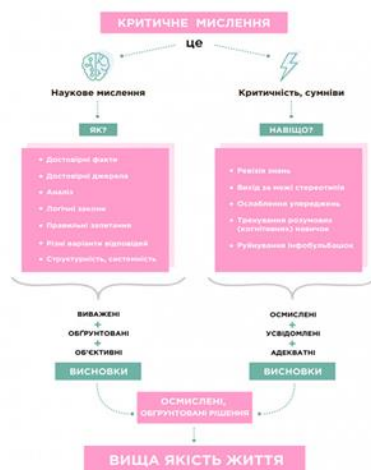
КРИТИЧНЕ МИСЛЕННЯ

це

Наукове мислення

ЯК?

• Достовірні факти
• Достовірні джерела
• Аналіз
• Логічні закони
• Правильні запитання
• Різні варіанти відповідей
• Структурність, системність

Критичність, сумніви

НАВІЩО?

• Ревізія знань
• Вихід за межі стереотипів
• Ослаблення упереджень
• Тренування розумових (когнітивних) навичок
• Руйнування інфобульбашок

ВИВАЖЕНІ
+
ОБГРУНТОВАНІ
+
ОБ'ЄКТИВНІ

ВИСНОВКИ

ОСМИСЛЕНІ
+
УСВІДОМЛЕНІ
+
АДЕКВАТНІ

ВИСНОВКИ

ОСМИСЛЕНІ, ОБГРУНТОВАНІ РІШЕННЯ

ВИЩА ЯКІСТЬ ЖИТТЯ